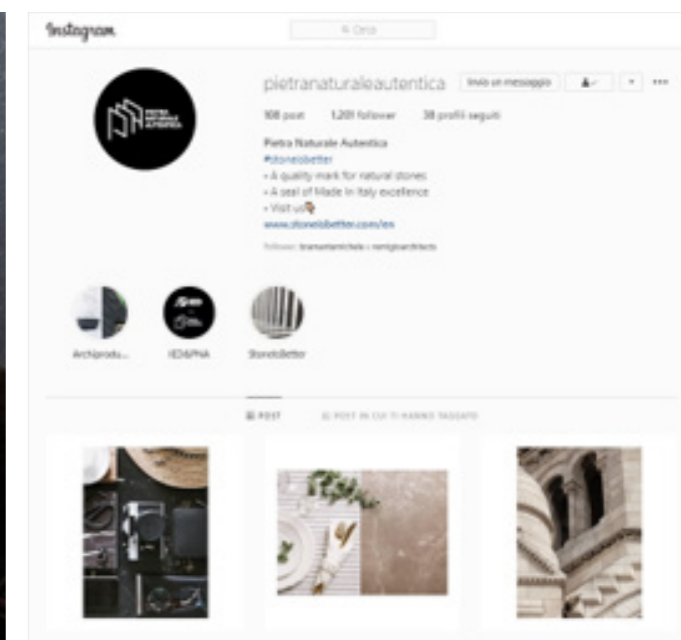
Instagram

Cerca

pietranaturaleautentica Invia un messaggio

108 post 1.201 follower 38 profili seguiti

Pietra Naturale Autentica
#stoneisbetter
• A quality mark for natural stones
• A seal of Made in Italy excellence
• Visit us
www.stoneisbetter.com/en

Follower: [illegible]

Archiprodu... IED&PNA StoneIsBetter

POST POST IN CUI TI HANNO TAGGATO